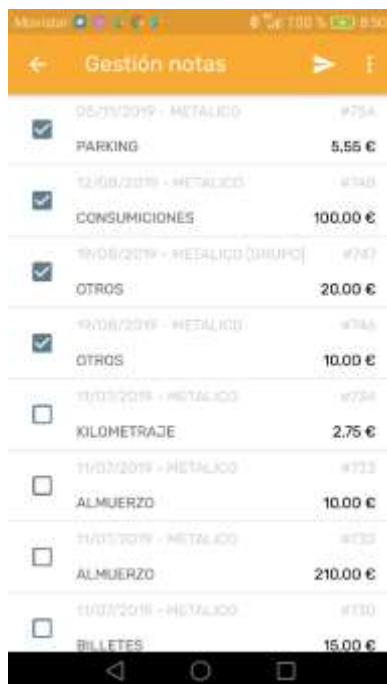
Movistar 100 % 8:50

Gestión notas

05/11/2019 - METALICO #754
PARKING 5,55 €

12/08/2019 - METALICO #748
CONSUMICIONES 100,00 €

19/08/2019 - METALICO [GRUPO] #747
OTROS 20,00 €

19/08/2019 - METALICO #746
OTROS 10,00 €

11/07/2019 - METALICO #734
KILOMETRAJE 2,75 €

11/07/2019 - METALICO #733
ALMUERZO 10,00 €

11/07/2019 - METALICO #732
ALMUERZO 210,00 €

11/07/2019 - METALICO #730
BILLETES 15,00 €